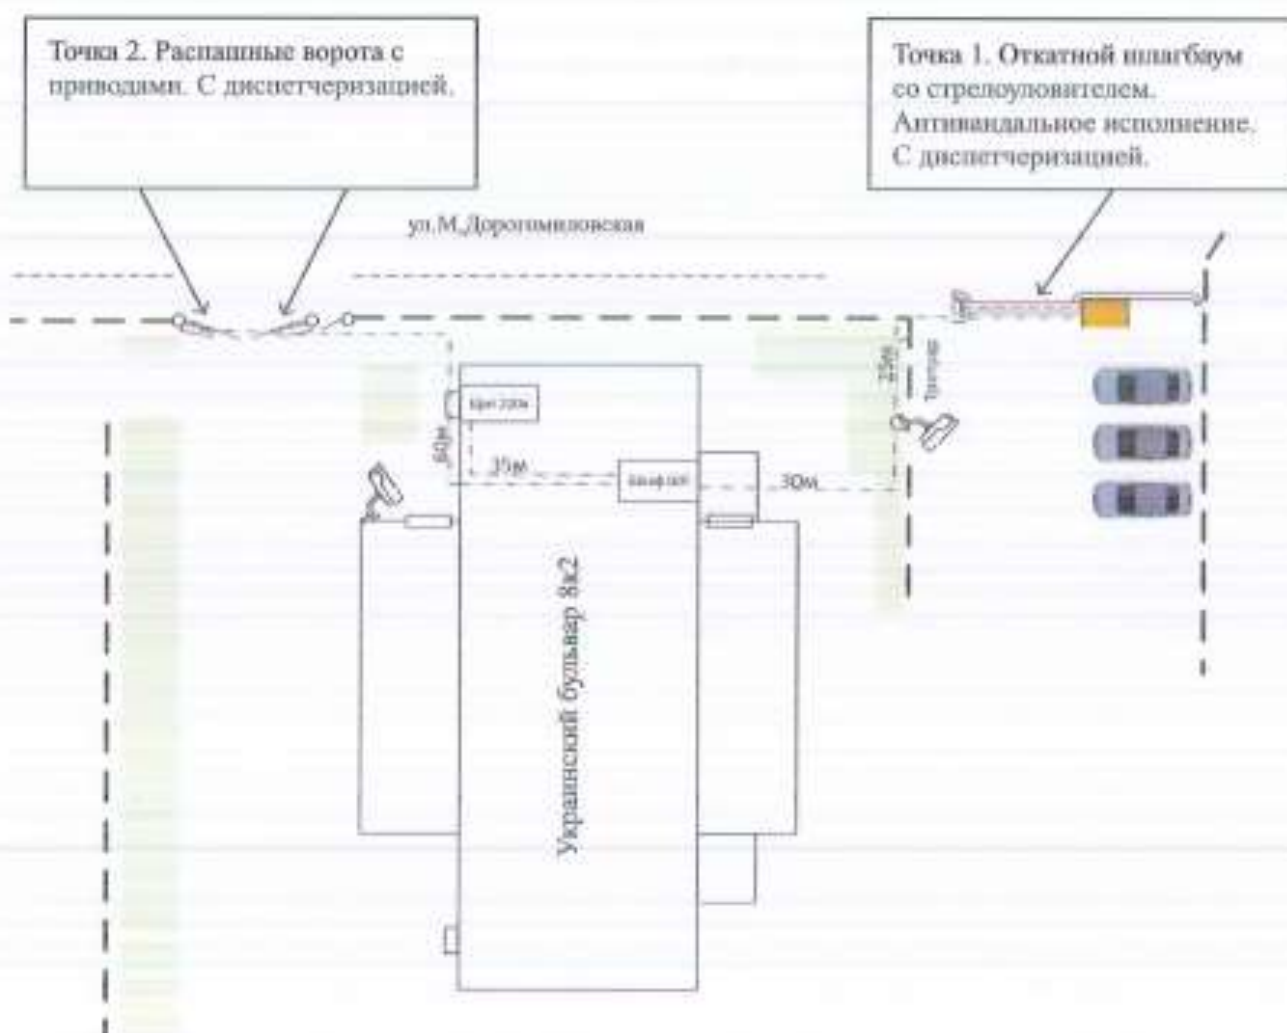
Точка 2. Распашные ворота с приводами. С диспетчеризацией.

Точка 1. Откатной шлагбаум со стрелоуловителем. Антивандальное исполнение. С диспетчеризацией.

ул.М.Дорогомиловская

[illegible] 220в

60м

25м

Шкаф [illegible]

30м

25м

Тантал

Украинский бульвар 8к2